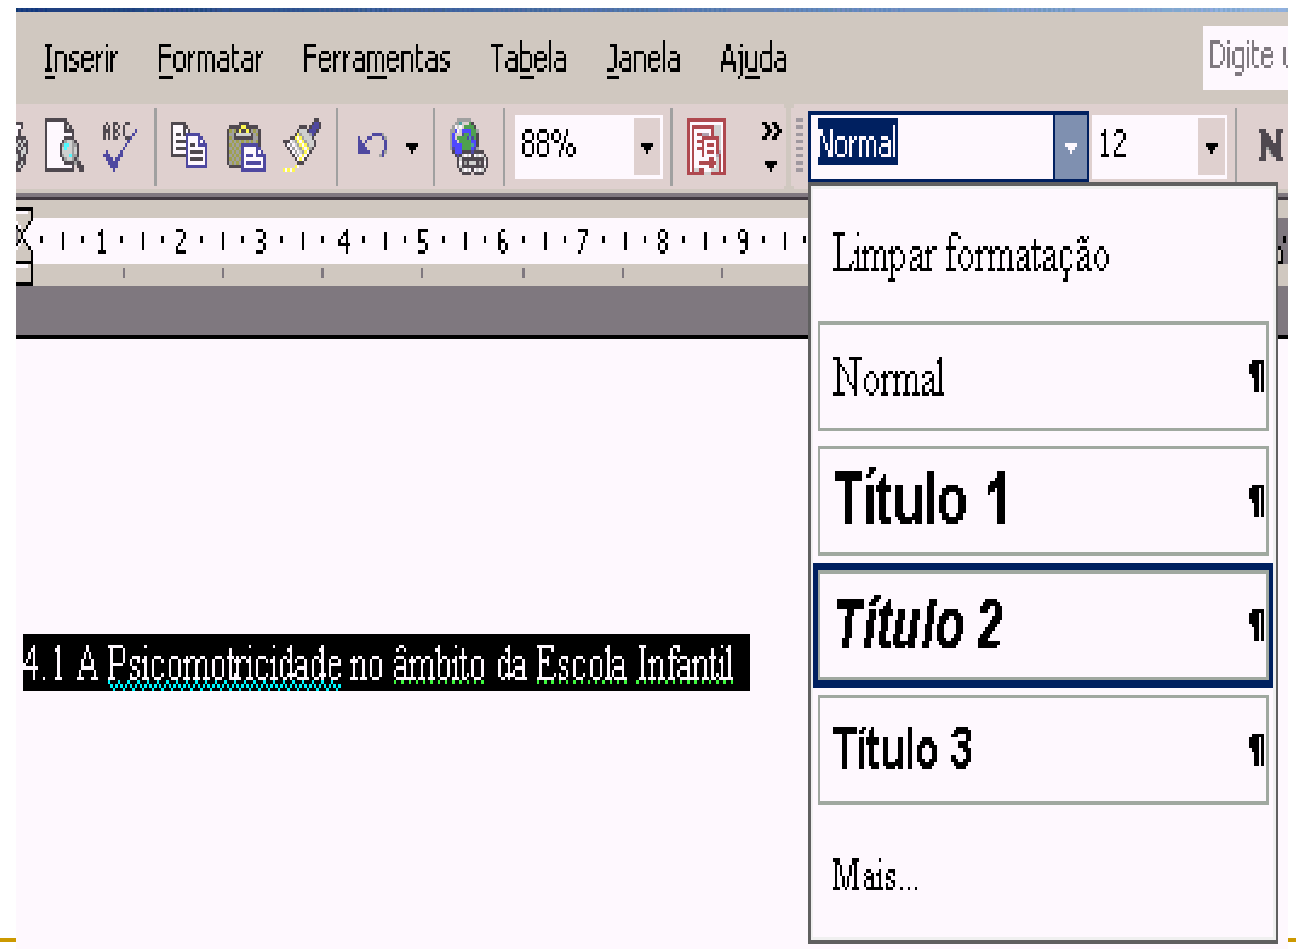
Inserir Formatar Ferramentas Tabela Janela Ajuda

Digite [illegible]

88%

Normal

12

N

1 · 2 · 3 · 4 · 5 · 6 · 7 · 8 · 9

Limpar formatação

Normal ¶

Título 1 ¶

Título 2 ¶

Título 3 ¶

Mais...

4.1 A Psicomotricidade no âmbito da Escola Infantil